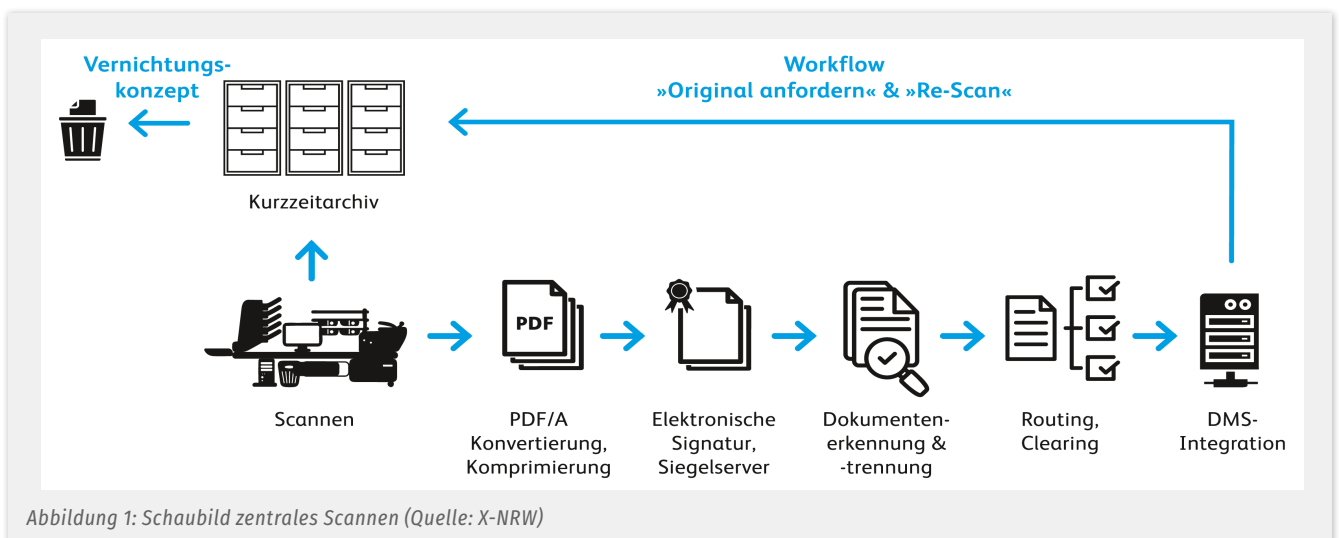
Vernichtungskonzept

Workflow
»Original anfordern« & »Re-Scan«

Kurzzeitarchiv

PDF

Scannen

PDF/A Konvertierung, Komprimierung

Elektronische Signatur, Siegelserver

Dokumentenerkennung & -trennung

Routing, Clearing

DMS-Integration

Abbildung 1: Schaubild zentrales Scannen (Quelle: X-NRW)